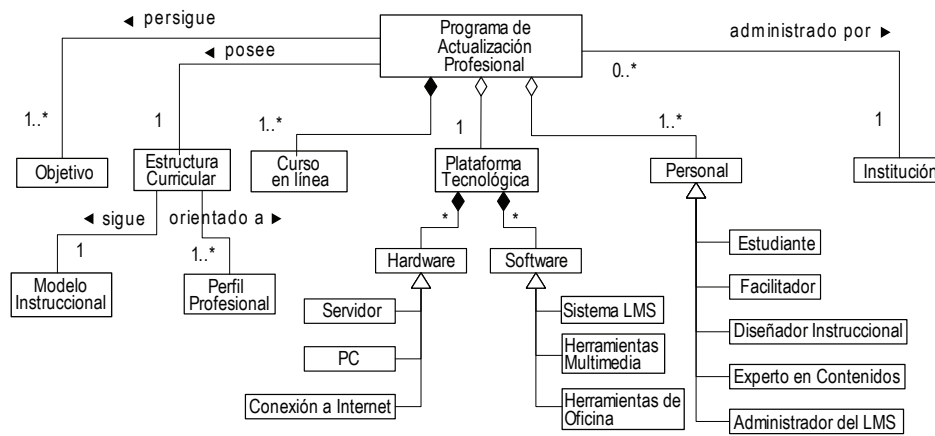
◄ persigue

Programa de Actualización Profesional

administrado por ►

◄ posee

0..*

1..*

1

1..*

1

1..*

1

Objetivo

Estructura Curricular

Curso en línea

Plataforma Tecnológica

Personal

Institución

◄ sigue

orientado a ►

*

*

1

1..*

Hardware

Software

Modelo Instruccional

Perfil Profesional

Estudiante

Facilitador

Servidor

Sistema LMS

Diseñador Instruccional

PC

Herramientas Multimedia

Experto en Contenidos

Conexión a Internet

Herramientas de Oficina

Administrador del LMS